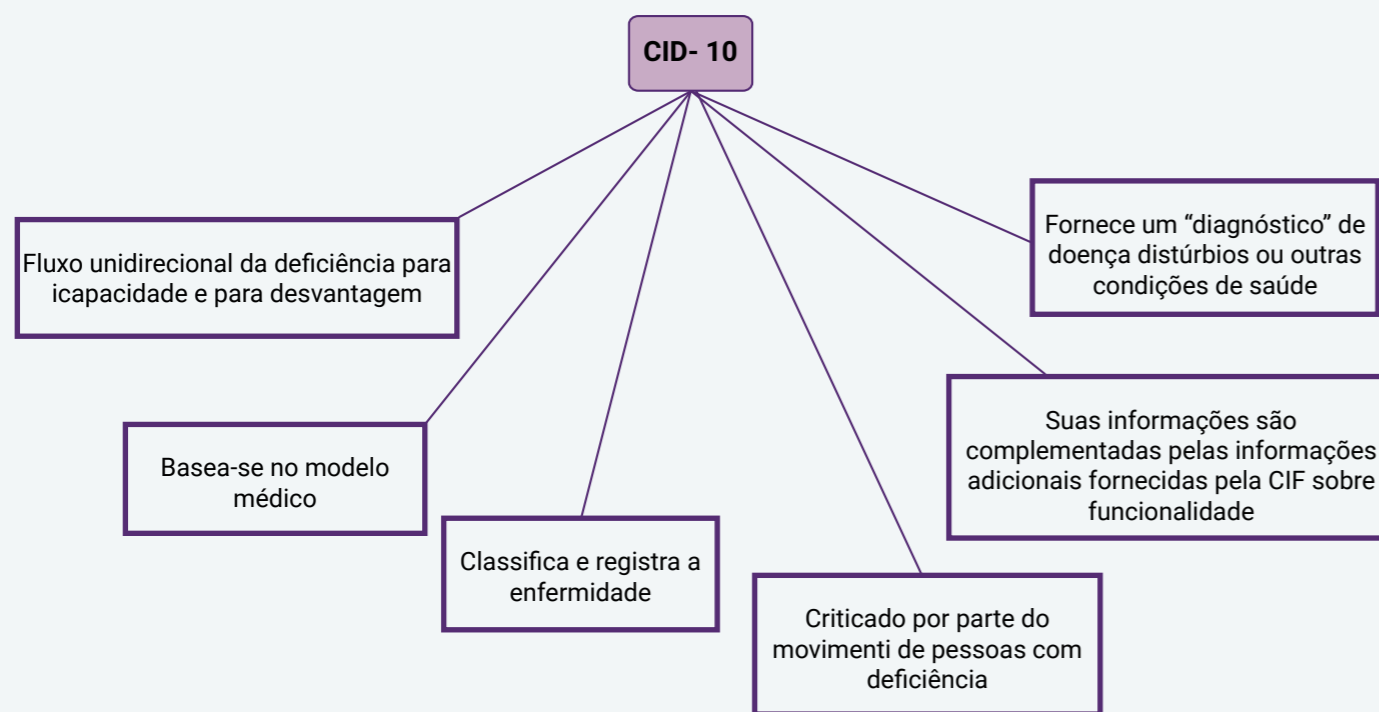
CID- 10

Fluxo unidirecional da deficiência para icapacidade e para desvantagem

Fornece um “diagnóstico” de doença distúrbios ou outras condições de saúde

Basea-se no modelo médico

Suas informações são complementadas pelas informações adicionais fornecidas pela CIF sobre funcionalidade

Classifica e registra a enfermidade

Criticado por parte do movimenti de pessoas com deficiência